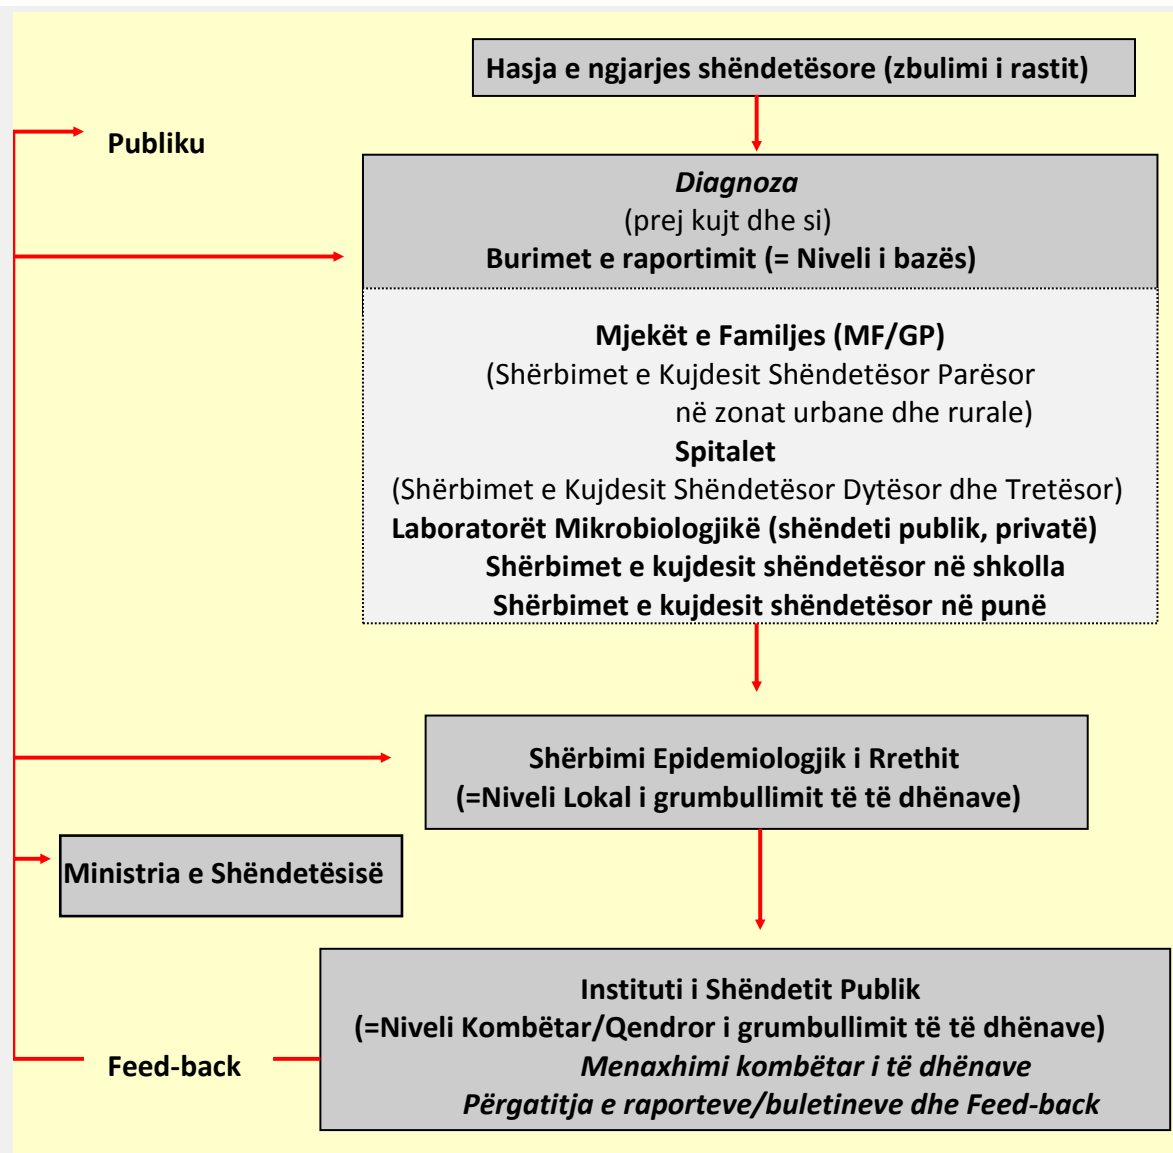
Hasja e ngjarjes shëndetësore (zbulimi i rastit)

Publiku

*Diagnoza*
(prej kujt dhe si)
**Burimet e raportimit (= Niveli i bazës)**

**Mjekët e Familjes (MF/GP)**
(Shërbimet e Kujdesit Shëndetësor Parësor në zonat urbane dhe rurale)
**Spitalet**
(Shërbimet e Kujdesit Shëndetësor Dytësor dhe Tretësor)
**Laboratorët Mikrobiologjikë (shëndeti publik, privatë)**
**Shërbimet e kujdesit shëndetësor në shkolla**
**Shërbimet e kujdesit shëndetësor në punë**

Shërbimi Epidemiologjik i Rrethit
(=Niveli Lokal i grumbullimit të të dhënave)

Ministria e Shëndetësisë

Feed-back

Instituti i Shëndetit Publik
(=Niveli Kombëtar/Qendror i grumbullimit të të dhënave)
*Menaxhimi kombëtar i të dhënave*
*Përgatitja e raporteve/buletineve dhe Feed-back*